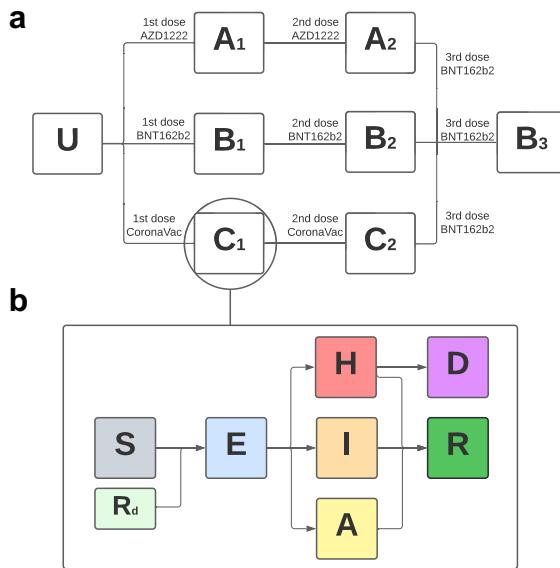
a

U

1st dose AZD1222

$A_1$

2nd dose AZD1222

$A_2$

3rd dose BNT162b2

1st dose BNT162b2

$B_1$

2nd dose BNT162b2

$B_2$

3rd dose BNT162b2

$B_3$

1st dose CoronaVac

$C_1$

2nd dose CoronaVac

$C_2$

3rd dose BNT162b2

b

S

$R_d$

E

H

I

A

D

R